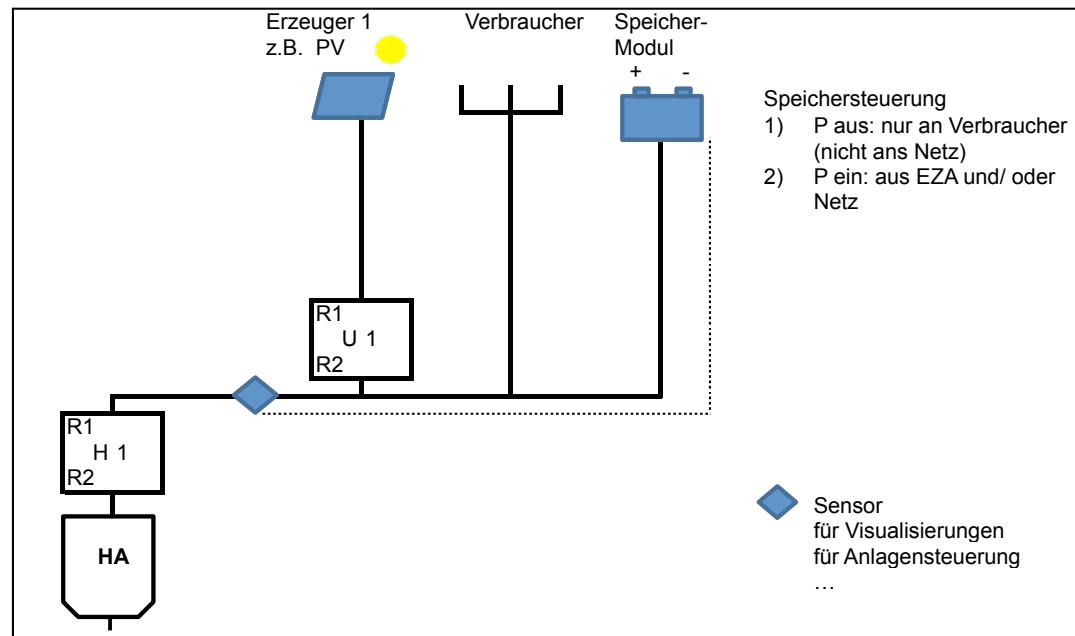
Erzeuger 1
z.B. PV

Verbraucher

Speicher-
Modul
+ -

Speichersteuerung
1) P aus: nur an Verbraucher (nicht ans Netz)
2) P ein: aus EZA und/ oder Netz

R1
U 1
R2

R1
H 1
R2

HA

Sensor
für Visualisierungen
für Anlagensteuerung
…